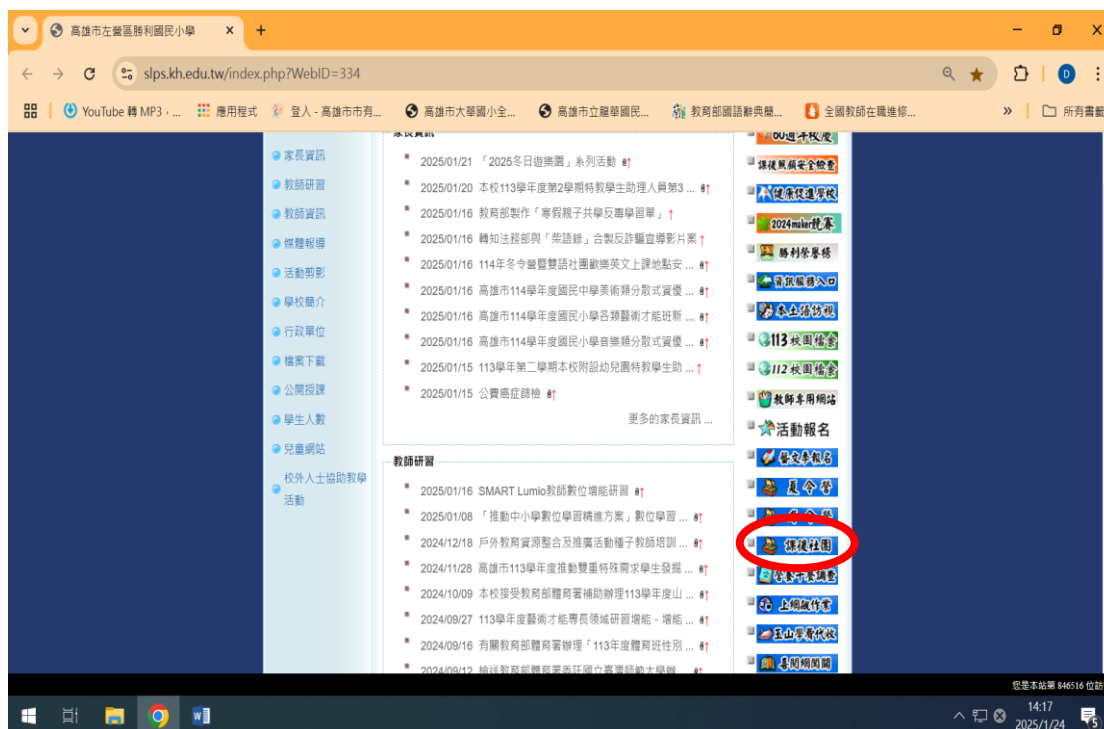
高雄市左營區勝利國民小學 ×
+
slps.kh.edu.tw/index.php?WebID=334
YouTube 轉 MP3 - ... 應用程式 登入 - 高雄市市有... 高雄市大華國小全... 高雄市立龍華國民... 教育部國語辭典簡... 全國教師在職進修... » 所有書籤

家長資訊
教師研習
教師資訊
媒體報導
活動剪影
學校簡介
行政單位
檔案下載
公開授課
學生人數
兒童網站
校外人士協助教學活動

家長資訊
2025/01/21 「2025冬日遊樂園」系列活動
2025/01/20 本校113學年度第2學期特教學生助理人員第3 ...
2025/01/16 教育部製作「寒假親子共學反毒學習單」
2025/01/16 轉知法務部與「柴語錄」合製反詐騙宣導影片案
2025/01/16 114年冬令營暨雙語社團歡樂英文上課地點安 ...
2025/01/16 高雄市114學年度國民中學美術類分散式資優 ...
2025/01/16 高雄市114學年度國民小學各類藝術才能班新 ...
2025/01/16 高雄市114學年度國民小學音樂類分散式資優 ...
2025/01/15 113學年第二學期本校附設幼兒園特教學生助 ...
2025/01/15 公費癌症篩檢
更多的家長資訊 ...

教師研習
2025/01/16 SMART Lumio教師數位增能研習
2025/01/08 「推動中小學數位學習精進方案」數位學習 ...
2024/12/18 戶外教育資源整合及推廣活動種子教師培訓 ...
2024/11/28 高雄市113學年度推動雙重特殊需求學生發掘 ...
2024/10/09 本校接受教育部體育署補助辦理113學年度山 ...
2024/09/27 113學年度藝術才能專長領域研習增能 - 增能 ...
2024/09/16 有關教育部體育署辦理「113年度體育班性別 ...
2024/09/12 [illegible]

60週年校慶
課後照顧安全檢查
健康促進學校
2024maker競賽
勝利榮譽榜
資訊服務入口
本土語防視
113校園檔案
112校園檔案
教師專用網站
活動報名
營隊報名
夏令營
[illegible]
課後社團
營養午餐菜單
上網做作業
玉山學習代收
書閱網閱園

您是本站第 846516 位訪
14:17
2025/1/24